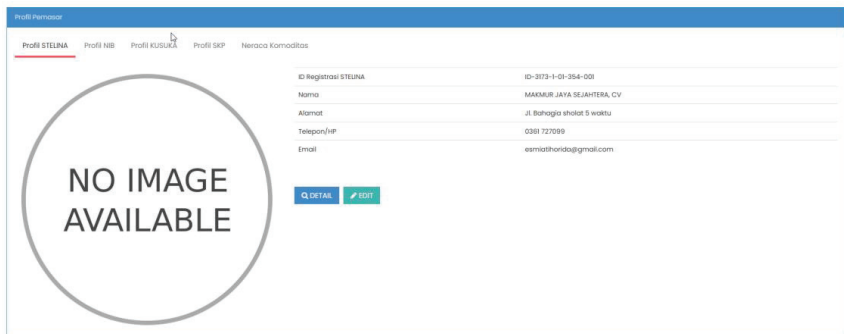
Profil Pemasar

Profil STELINA Profil NIB Profil KUSUKA Profil SKP Neraca Komoditas

NO IMAGE AVAILABLE

| | |
|---|---|
| ID Registrasi STELINA | ID-3173-1-01-354-001 |
| Nama | MAKMUR JAYA SEJAHTERA, CV |
| Alamat | Jl. Bahagia sholat 5 waktu |
| Telepon/HP | 0361 727099 |
| Email | esmiatihorida@gmail.com |

DETAIL EDIT